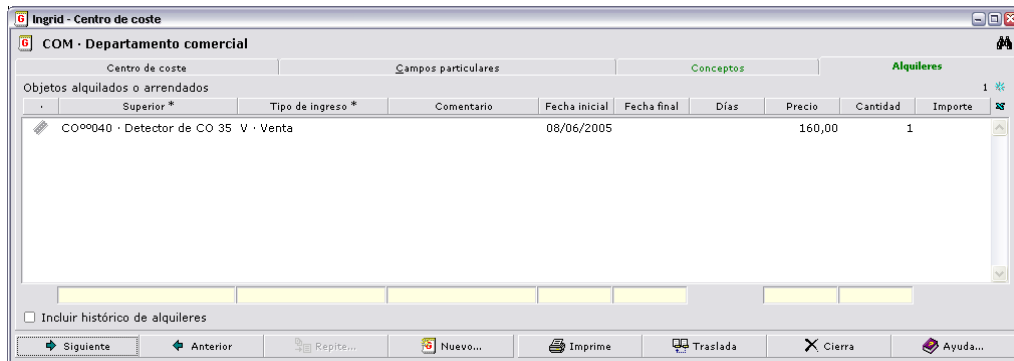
Ingrid - Centro de coste

COM · Departamento comercial

Centro de coste | Campos particulares | Conceptos | Alquileres

Objetos alquilados o arrendados

1

| · | Superior * | Tipo de ingreso * | Comentario | Fecha inicial | Fecha final | Días | Precio | Cantidad | Importe |
|---|---|---|---|---|---|---|---|---|---|
| | CO°°040 · Detector de CO 35 | V · Venta | | 08/06/2005 | | | 160,00 | 1 | |

Incluir histórico de alquileres

Siguiente | Anterior | Repite... | Nuevo... | Imprime | Traslada | Cierra | Ayuda...